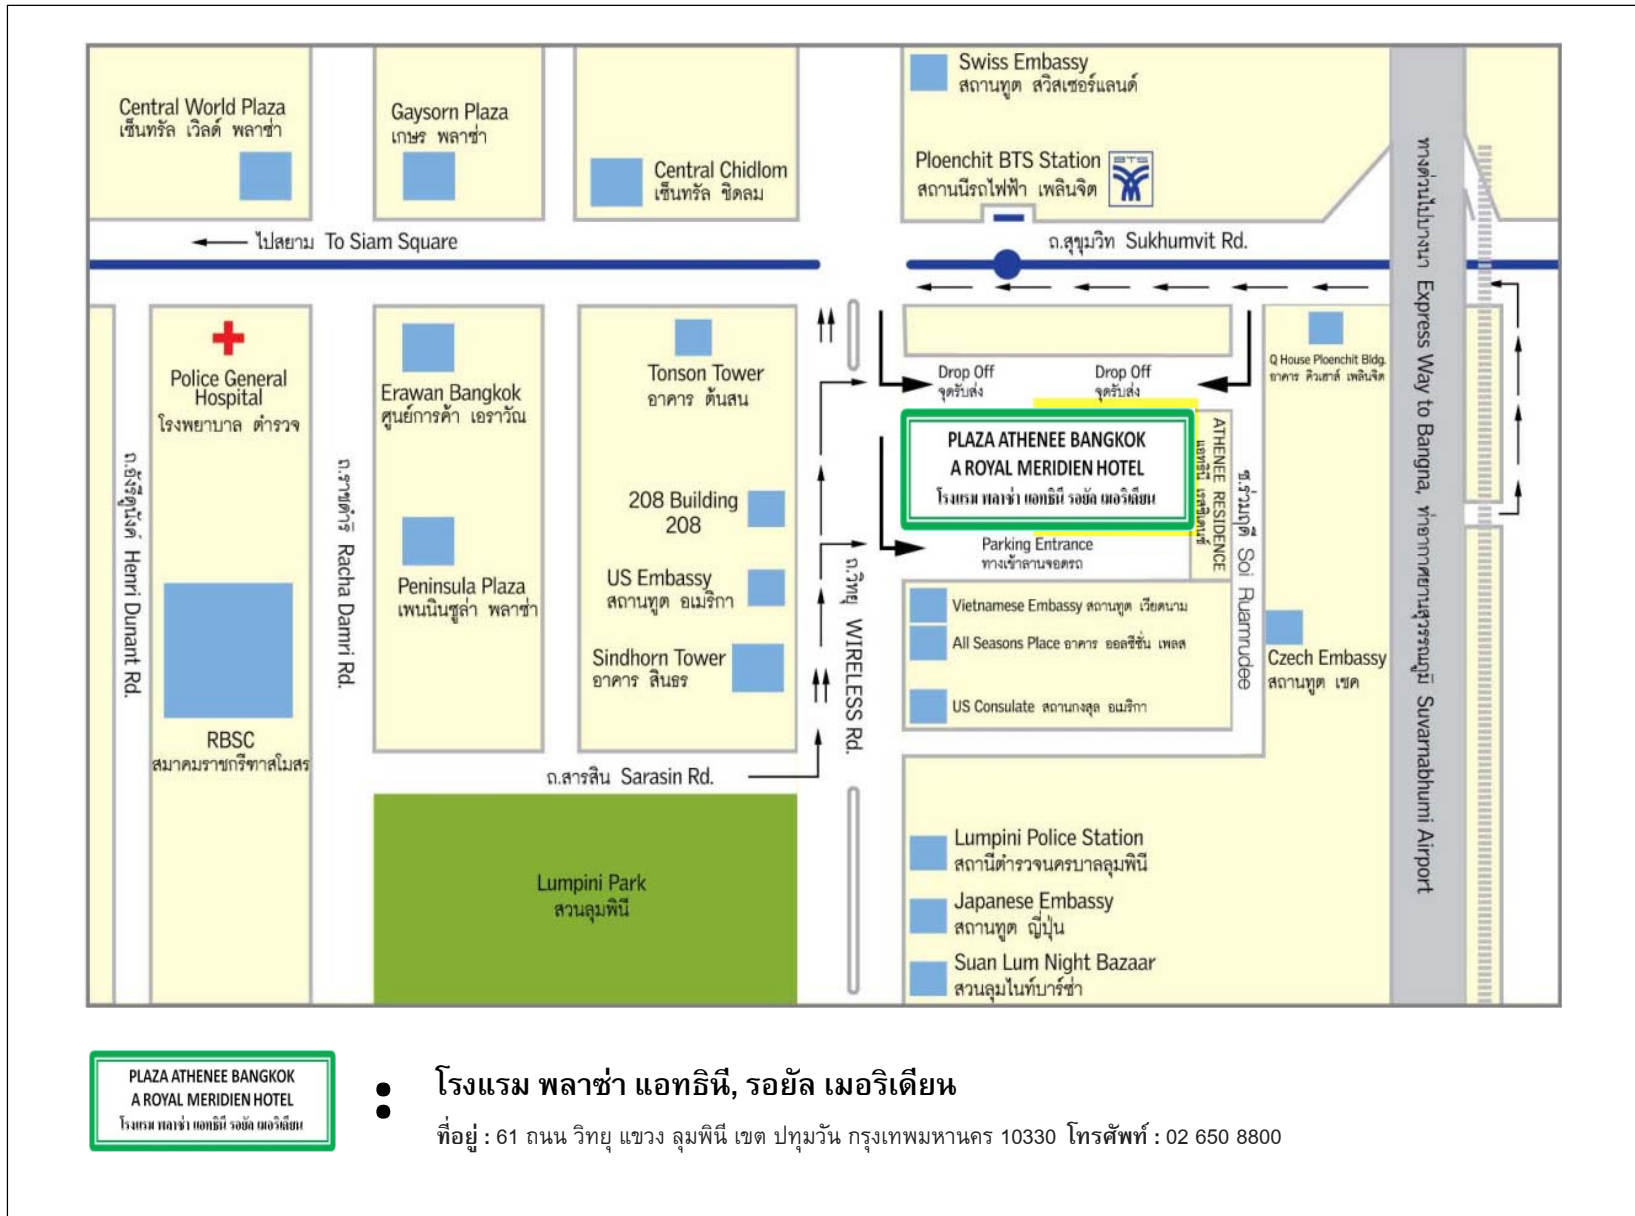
Central World Plaza
เซ็นทรัล เวิลด์ พลาซ่า

Gaysorn Plaza
เกษร พลาซ่า

Central Chidlom
เซ็นทรัล ชิดลม

Swiss Embassy
สถานทูต สวิสเซอร์แลนด์

Ploenchit BTS Station
สถานีรถไฟฟ้า เพลินจิต

BTS

ไปสยาม To Siam Square

ถ.สุขุมวิท Sukhumvit Rd.

ทางด่วนไปบางนา Express Way to Bangna, ท่าอากาศยานสุวรรณภูมิ Suvarnabhumi Airport

Police General Hospital
โรงพยาบาล ตำรวจ

Erawan Bangkok
ศูนย์การค้า เอราวัณ

Tonson Tower
อาคาร ต้นสน

Drop Off
จุดรับส่ง

Drop Off
จุดรับส่ง

Q House Ploenchit Bldg.
อาคาร คิวเฮาส์ เพลินจิต

PLAZA ATHENEE BANGKOK
A ROYAL MERIDIEN HOTEL
โรงแรม พลาซ่า แอทธินี รอยัล เมอริเดียน

ATHENEE RESIDENCE
แอทธินี เรสซิเดนซ์

ซ.ร่วมฤดี Soi Ruamrudee

ถ.อังรีดูนังต์ Henri Dunant Rd.

ถ.ราชดำริ Racha Damri Rd.

208 Building
208

Parking Entrance
ทางเข้าลานจอดรถ

Peninsula Plaza
เพนนินซูล่า พลาซ่า

US Embassy
สถานทูต อเมริกา

ถ.วิทยุ WIRELESS Rd.

Vietnamese Embassy สถานทูต เวียดนาม

All Seasons Place อาคาร ออลซีซั่น เพลส

Czech Embassy
สถานทูต เชค

Sindhorn Tower
อาคาร สินธร

US Consulate สถานกงสุล อเมริกา

RBSC
สมาคมราชกรีฑาสโมสร

ถ.สารสิน Sarasin Rd.

Lumpini Police Station
สถานีตำรวจนครบาลลุมพินี

Lumpini Park
สวนลุมพินี

Japanese Embassy
สถานทูต ญี่ปุ่น

Suan Lum Night Bazaar
สวนลุมไนท์บาร์ซ่า

PLAZA ATHENEE BANGKOK
A ROYAL MERIDIEN HOTEL
โรงแรม พลาซ่า แอทธินี รอยัล เมอริเดียน

โรงแรม พลาซ่า แอทธินี, รอยัล เมอริเดียน

ที่อยู่ : 61 ถนน วิทยุ แขวง ลุมพินี เขต ปทุมวัน กรุงเทพมหานคร 10330 โทรศัพท์ : 02 650 8800